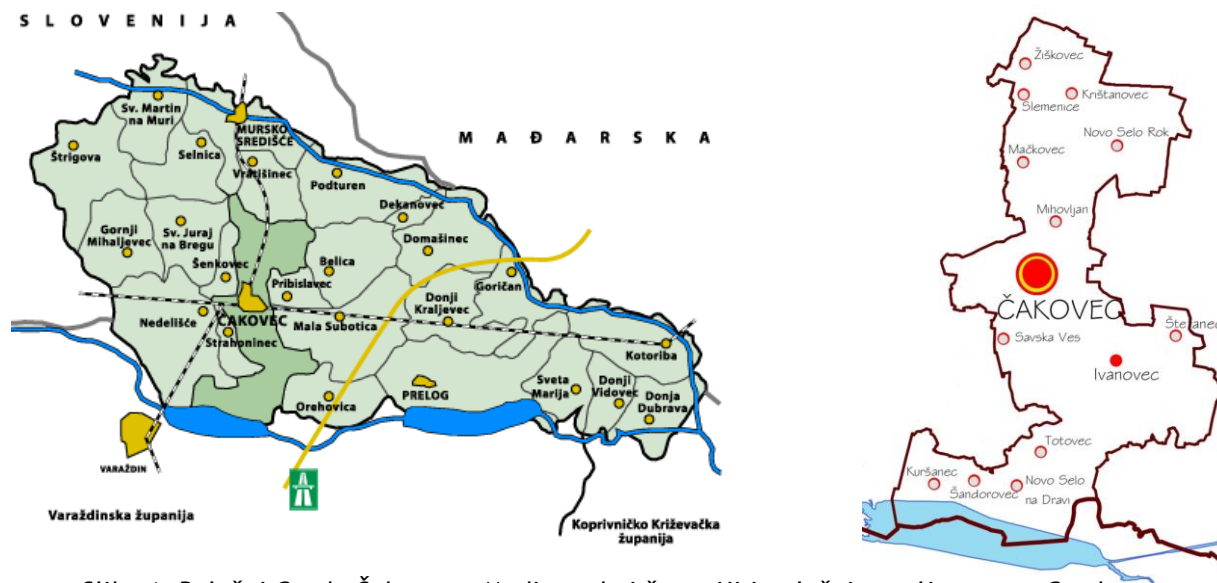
SLOVENIJA

MAĐARSKA

Sv. Martin na Muri
MURSKO SREDIŠĆE
Štrigova
Selnica
Vratišinec
Podturen
Dekanovec
Gornji Mihaljevec
Sv. Juraj na Bregu
Domašinec
Šenkovec
Belica
Pribislavec
Goričan
Nedelišće
ČAKOVEC
Donji Kraljevec
Mala Subotica
Strahoninec
Kotoriba
PRELOG
Sveta Marija
Donji Vidovec
Donja Dubrava
Orehovica
VARAŽDIN
Varaždinska županija
Koprivničko Križevačka županija

Žiškovec
Krištanovec
Slemenice
Novo Selo Rok
Mačkovec
Mihovljan
ČAKOVEC
Štefanec
Savska Ves
Ivanovec
Totovec
Kuršanec
Šandorovec
Novo Selo na Dravi

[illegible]